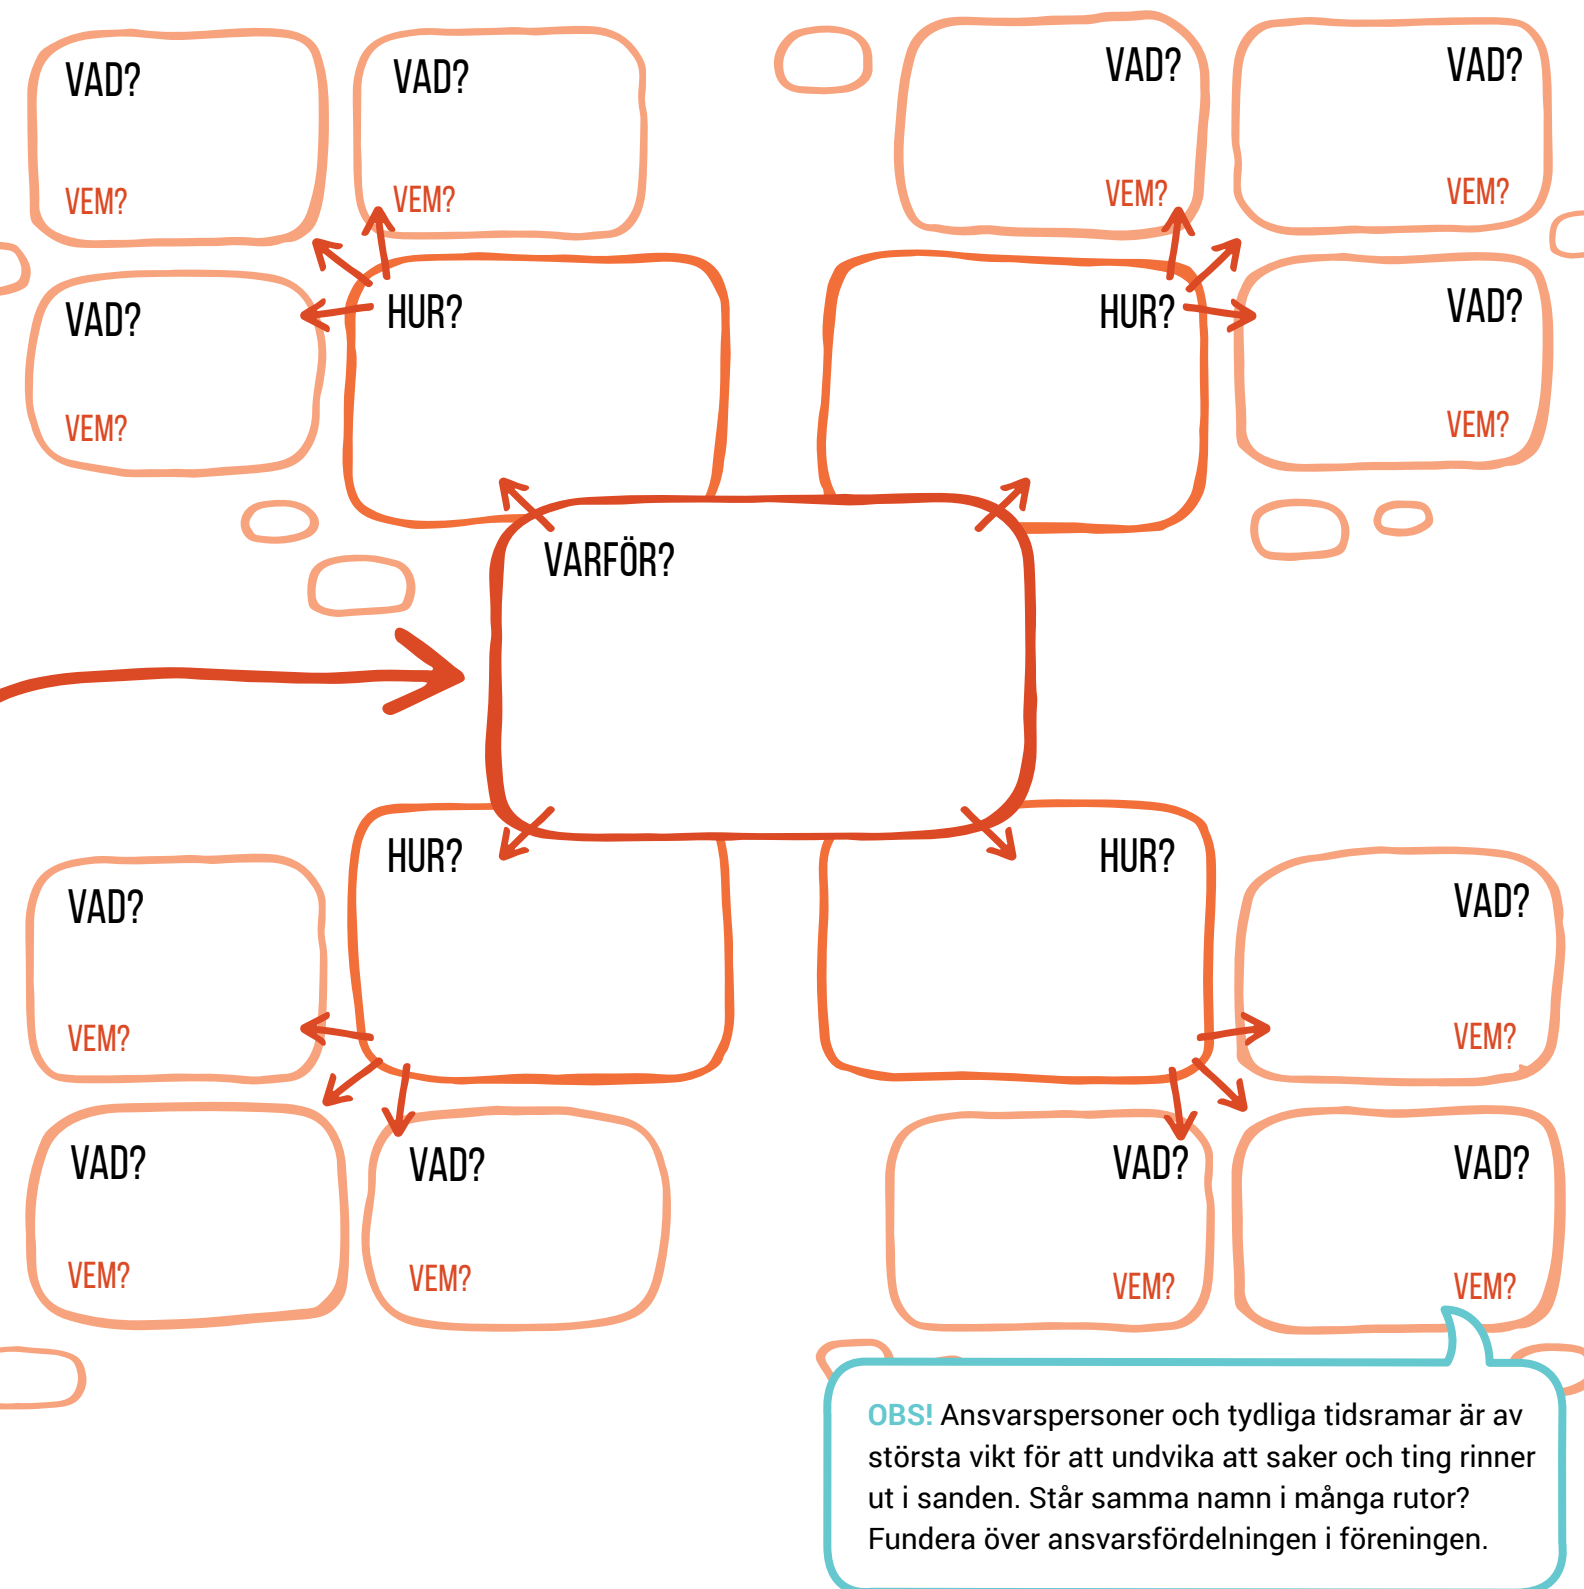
VAD?

VEM?

VAD?

VEM?

VAD?

VEM?

VAD?

VEM?

VAD?

VEM?

VAD?

VEM?

HUR?

HUR?

VARFÖR?

HUR?

HUR?

VAD?

VEM?

VAD?

VEM?

VAD?

VEM?

VAD?

VEM?

VAD?

VEM?

VAD?

VEM?

OBS! Ansvarspersoner och tydliga tidsramar är av största vikt för att undvika att saker och ting rinner ut i sanden. Står samma namn i många rutor? Fundera över ansvarsfördelningen i föreningen.